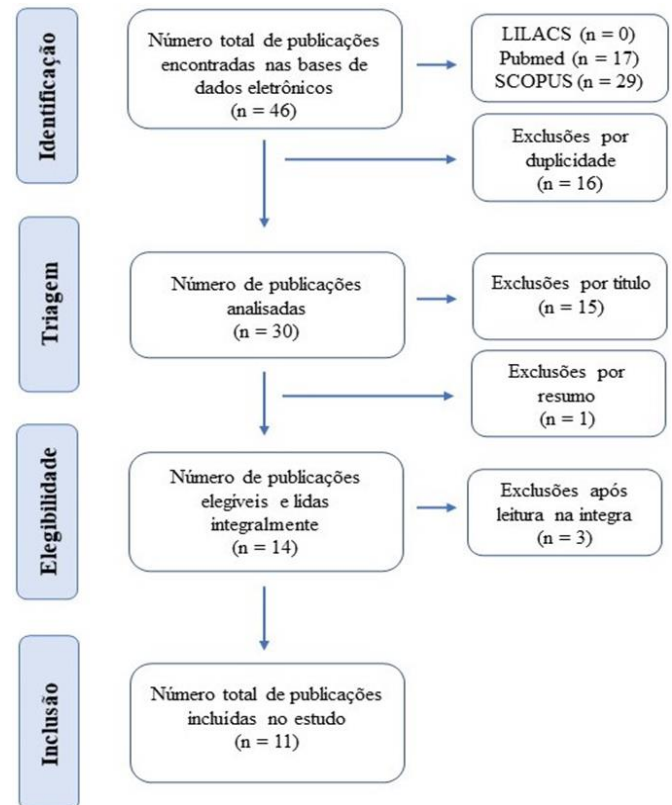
Identificação

Número total de publicações encontradas nas bases de dados eletrônicos (n = 46)

LILACS (n = 0)
Pubmed (n = 17)
SCOPUS (n = 29)

Exclusões por duplicidade (n = 16)

Triagem

Número de publicações analisadas (n = 30)

Exclusões por título (n = 15)

Exclusões por resumo (n = 1)

Elegibilidade

Número de publicações elegíveis e lidas integralmente (n = 14)

Exclusões após leitura na integra (n = 3)

Inclusão

Número total de publicações incluídas no estudo (n = 11)